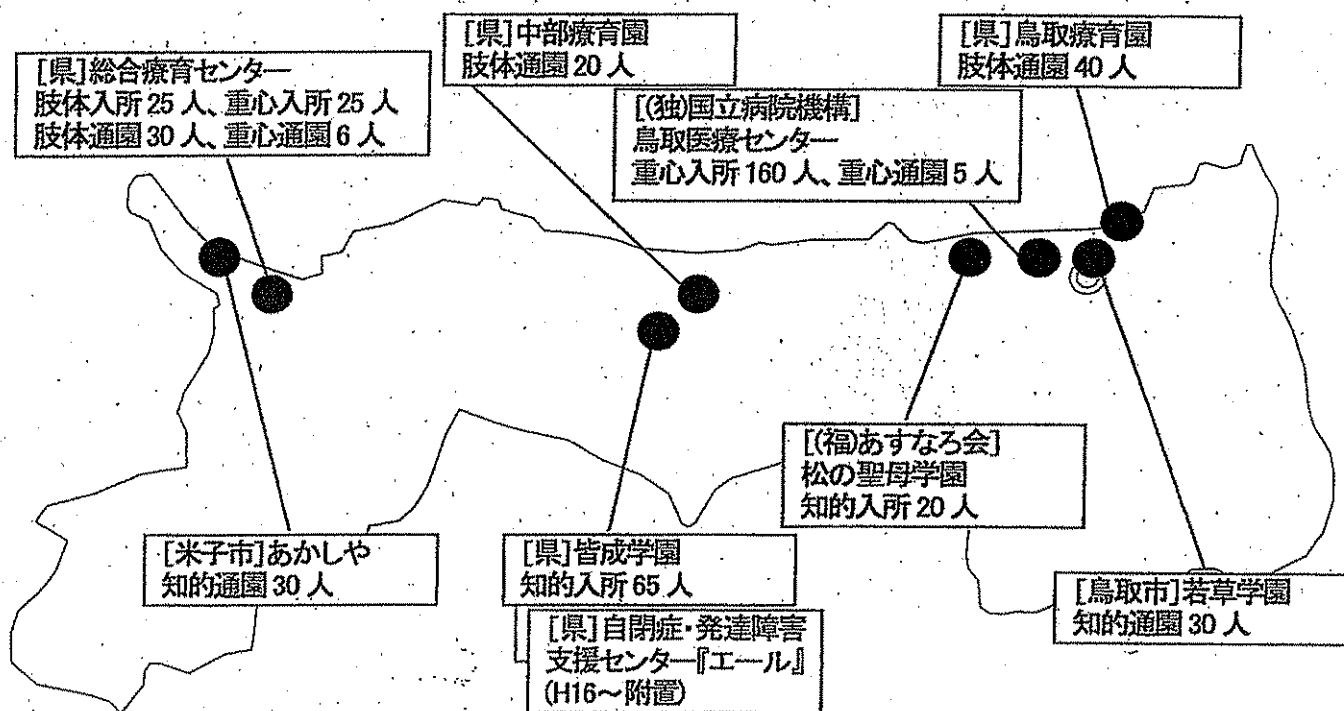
[県]総合療育センター
肢体入所 25 人、重心入所 25 人
肢体通園 30 人、重心通園 6 人

[県]中部療育園
肢体通園 20 人

[(独)国立病院機構]
鳥取医療センター
重心入所 160 人、重心通園 5 人

[県]鳥取療育園
肢体通園 40 人

[(福)あすなろ会]
松の聖母学園
知的入所 20 人

[米子市]あかしや
知的通園 30 人

[県]皆成学園
知的入所 65 人

[県]自閉症・発達障害
支援センター『エール』
(H16～附置)

[鳥取市]若草学園
知的通園 30 人